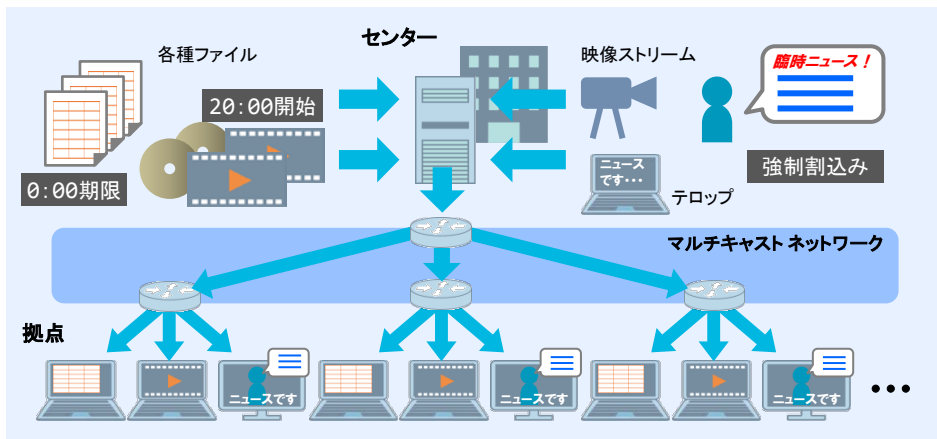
センター

各種ファイル

20:00開始

0:00期限

映像ストリーム

臨時ニュース!

強制割込み

ニュースです・・・

テロップ

マルチキャスト ネットワーク

拠点

ニュースです

ニュースです

ニュースです

・・・